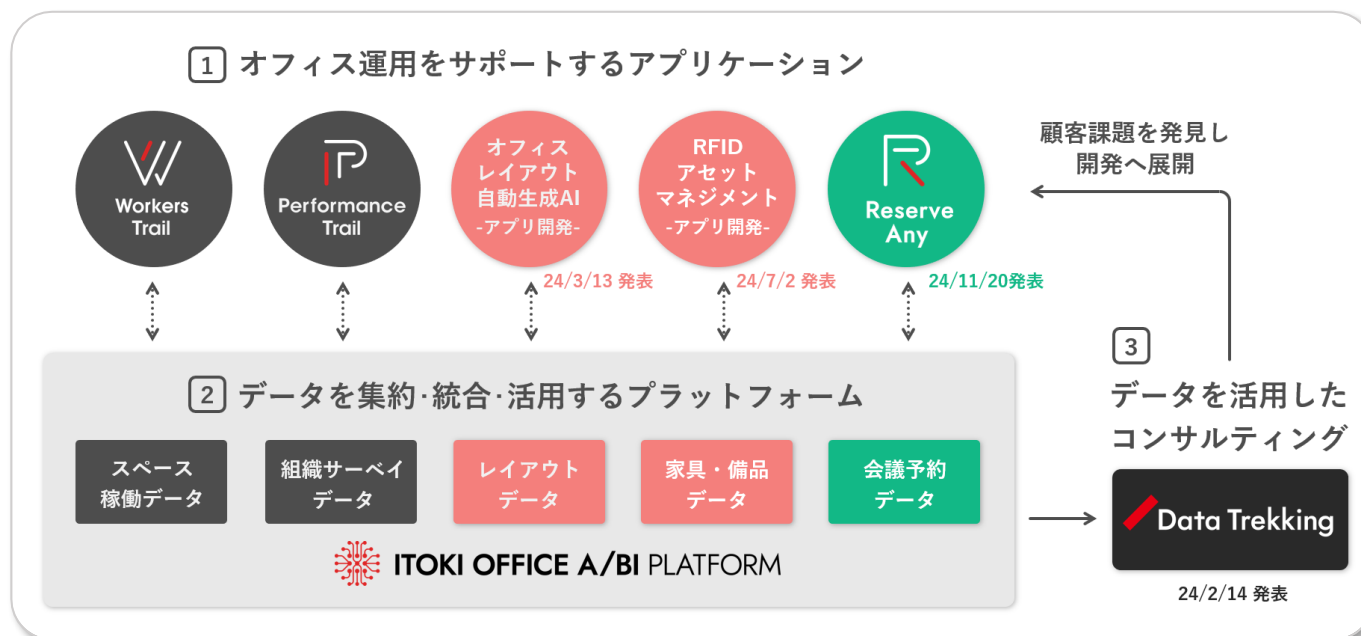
1 オフィス運用をサポートするアプリケーション

Workers Trail

Performance Trail

オフィスレイアウト自動生成AI -アプリ開発-

24/3/13 発表

RFID アセットマネジメント -アプリ開発-

24/7/2 発表

Reserve Any

24/11/20発表

顧客課題を発見し開発へ展開

2 データを集約·統合·活用するプラットフォーム

スペース稼働データ

組織サーベイデータ

レイアウトデータ

家具・備品データ

会議予約データ

ITOKI OFFICE A/BI PLATFORM

3 データを活用したコンサルティング

Data Trekking

24/2/14 発表